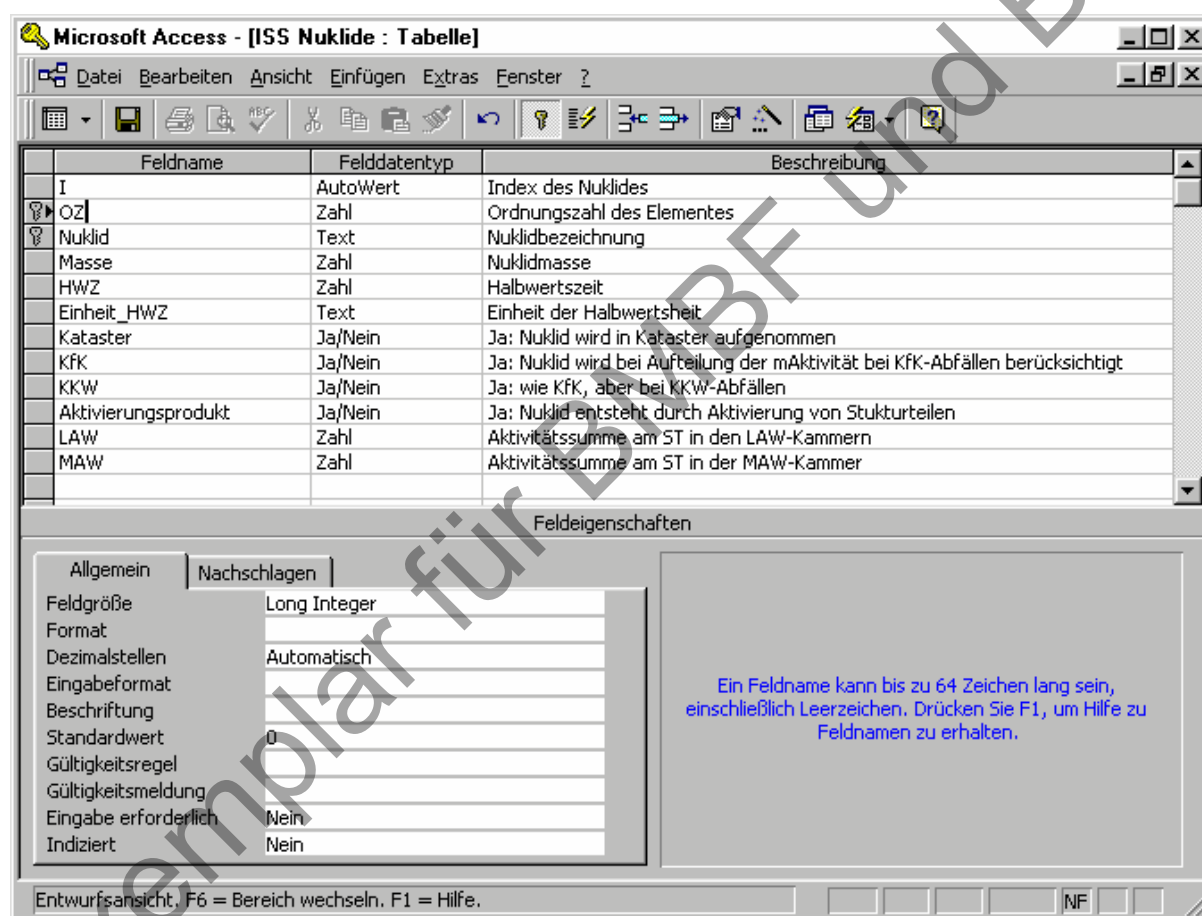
Microsoft Access - [ISS Nuklide : Tabelle]

Datei Bearbeiten Ansicht Einfügen Extras Fenster ?

| Feldname | Felddatentyp | Beschreibung |
|---|---|---|
| I | AutoWert | Index des Nuklides |
| OZ | Zahl | Ordnungszahl des Elementes |
| Nuklid | Text | Nuklidbezeichnung |
| Masse | Zahl | Nuklidmasse |
| HWZ | Zahl | Halbwertszeit |
| Einheit_HWZ | Text | Einheit der Halbwertsheit |
| Kataster | Ja/Nein | Ja: Nuklid wird in Kataster aufgenommen |
| KfK | Ja/Nein | Ja: Nuklid wird bei Aufteilung der mAktivität bei KfK-Abfällen berücksichtigt |
| KKW | Ja/Nein | Ja: wie KfK, aber bei KKW-Abfällen |
| Aktivierungsprodukt | Ja/Nein | Ja: Nuklid entsteht durch Aktivierung von Stukturteilen |
| LAW | Zahl | Aktivitätssumme am ST in den LAW-Kammern |
| MAW | Zahl | Aktivitätssumme am ST in der MAW-Kammer |

Feldeigenschaften

Allgemein | Nachschlagen

| | |
|---|---|
| Feldgröße | Long Integer |
| Format | |
| Dezimalstellen | Automatisch |
| Eingabeformat | |
| Beschriftung | |
| Standardwert | 0 |
| Gültigkeitsregel | |
| Gültigkeitsmeldung | |
| Eingabe erforderlich | Nein |
| Indiziert | Nein |

Ein Feldname kann bis zu 64 Zeichen lang sein, einschließlich Leerzeichen. Drücken Sie F1, um Hilfe zu Feldnamen zu erhalten.

Entwurfsansicht. F6 = Bereich wechseln. F1 = Hilfe.

NF

Exemplar für BMBF und B